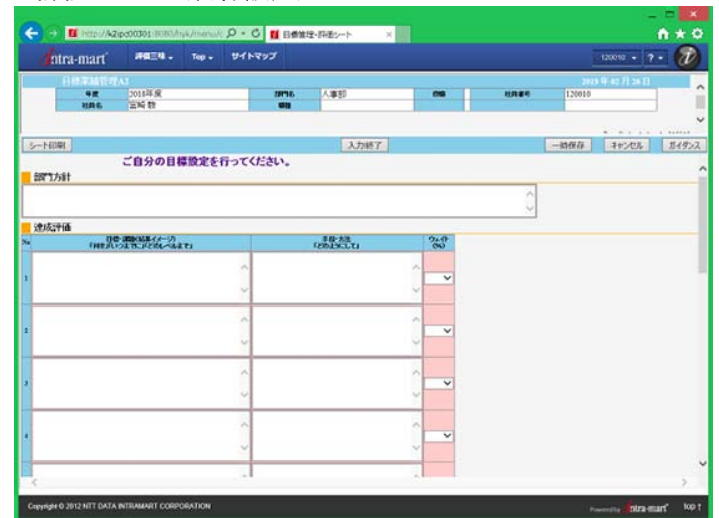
http://k2ipc00301:8080/hyk/menu/c 目標管理-評価シート

intra-mart 評価三昧 Top サイトマップ 120010 ?

目標業績管理A3 2019 年 02 月 28 日

| 年度 | 2018年度 | 部門名 | 人事部 | 役職 | | 社員番号 | 120010 |
|---|---|---|---|---|---|---|---|
| 社員名 | 宮崎 敦 | 職種 | | | | | |

シート印刷 入力終了 一時保存 キャンセル ガイダンス

ご自分の目標設定を行ってください。

部門方針

達成評価

| No | 目標・課題(結果イメージ)「何を、いつまでに、どのレベルまで」 | 手段・方法「どのようにして」 | ウェイト(%) |
|---|---|---|---|
| 1 | | | |
| 2 | | | |
| 3 | | | |
| 4 | | | |

Copyright © 2012 NTT DATA INTRAMART CORPORATION

Powered by intra-mart top ↑